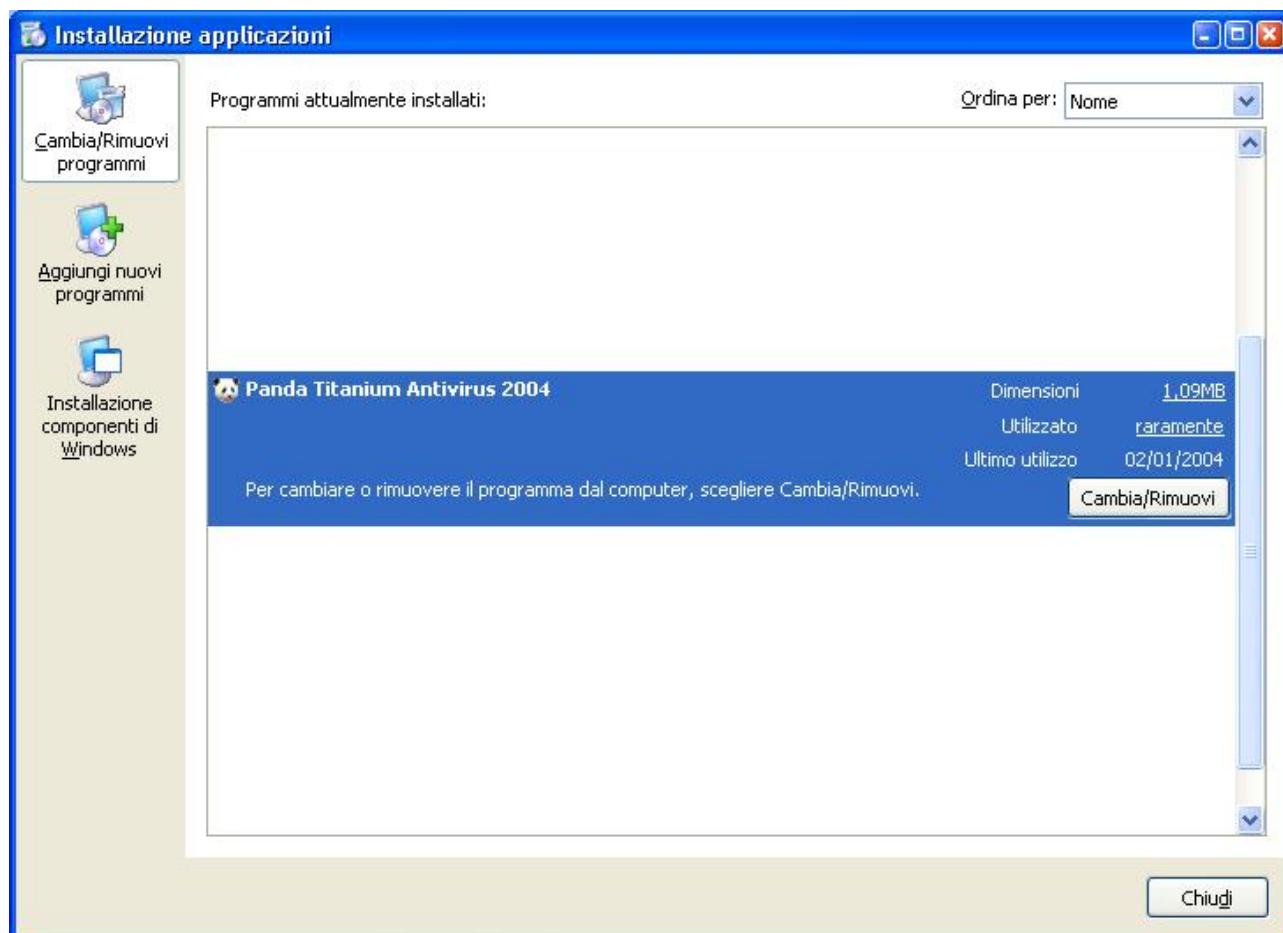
Installazione applicazioni

Cambia/Rimuovi programmi

Aggiungi nuovi programmi

Installazione componenti di Windows

Programmi attualmente installati:

Ordina per: Nome

Panda Titanium Antivirus 2004

Dimensioni 1,09MB

Utilizzato raramente

Ultimo utilizzo 02/01/2004

Per cambiare o rimuovere il programma dal computer, scegliere Cambia/Rimuovi.

Cambia/Rimuovi

Chiudi